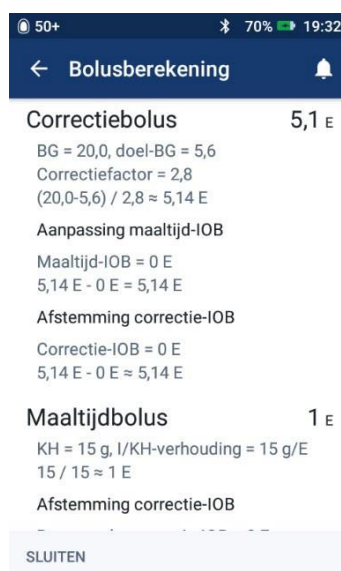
50+ 70% 19:32

← Bolusberekening

Correctiebolus 5,1 E

BG = 20,0, doel-BG = 5,6
Correctiefactor = 2,8
(20,0-5,6) / 2,8 ≈ 5,14 E

Aanpassing maaltijd-IOB

Maaltijd-IOB = 0 E
5,14 E - 0 E = 5,14 E

Afstemming correctie-IOB

Correctie-IOB = 0 E
5,14 E - 0 E ≈ 5,14 E

Maaltijdbolus 1 E

KH = 15 g, I/KH-verhouding = 15 g/E
15 / 15 ≈ 1 E

Afstemming correctie-IOB

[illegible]

SLUITEN